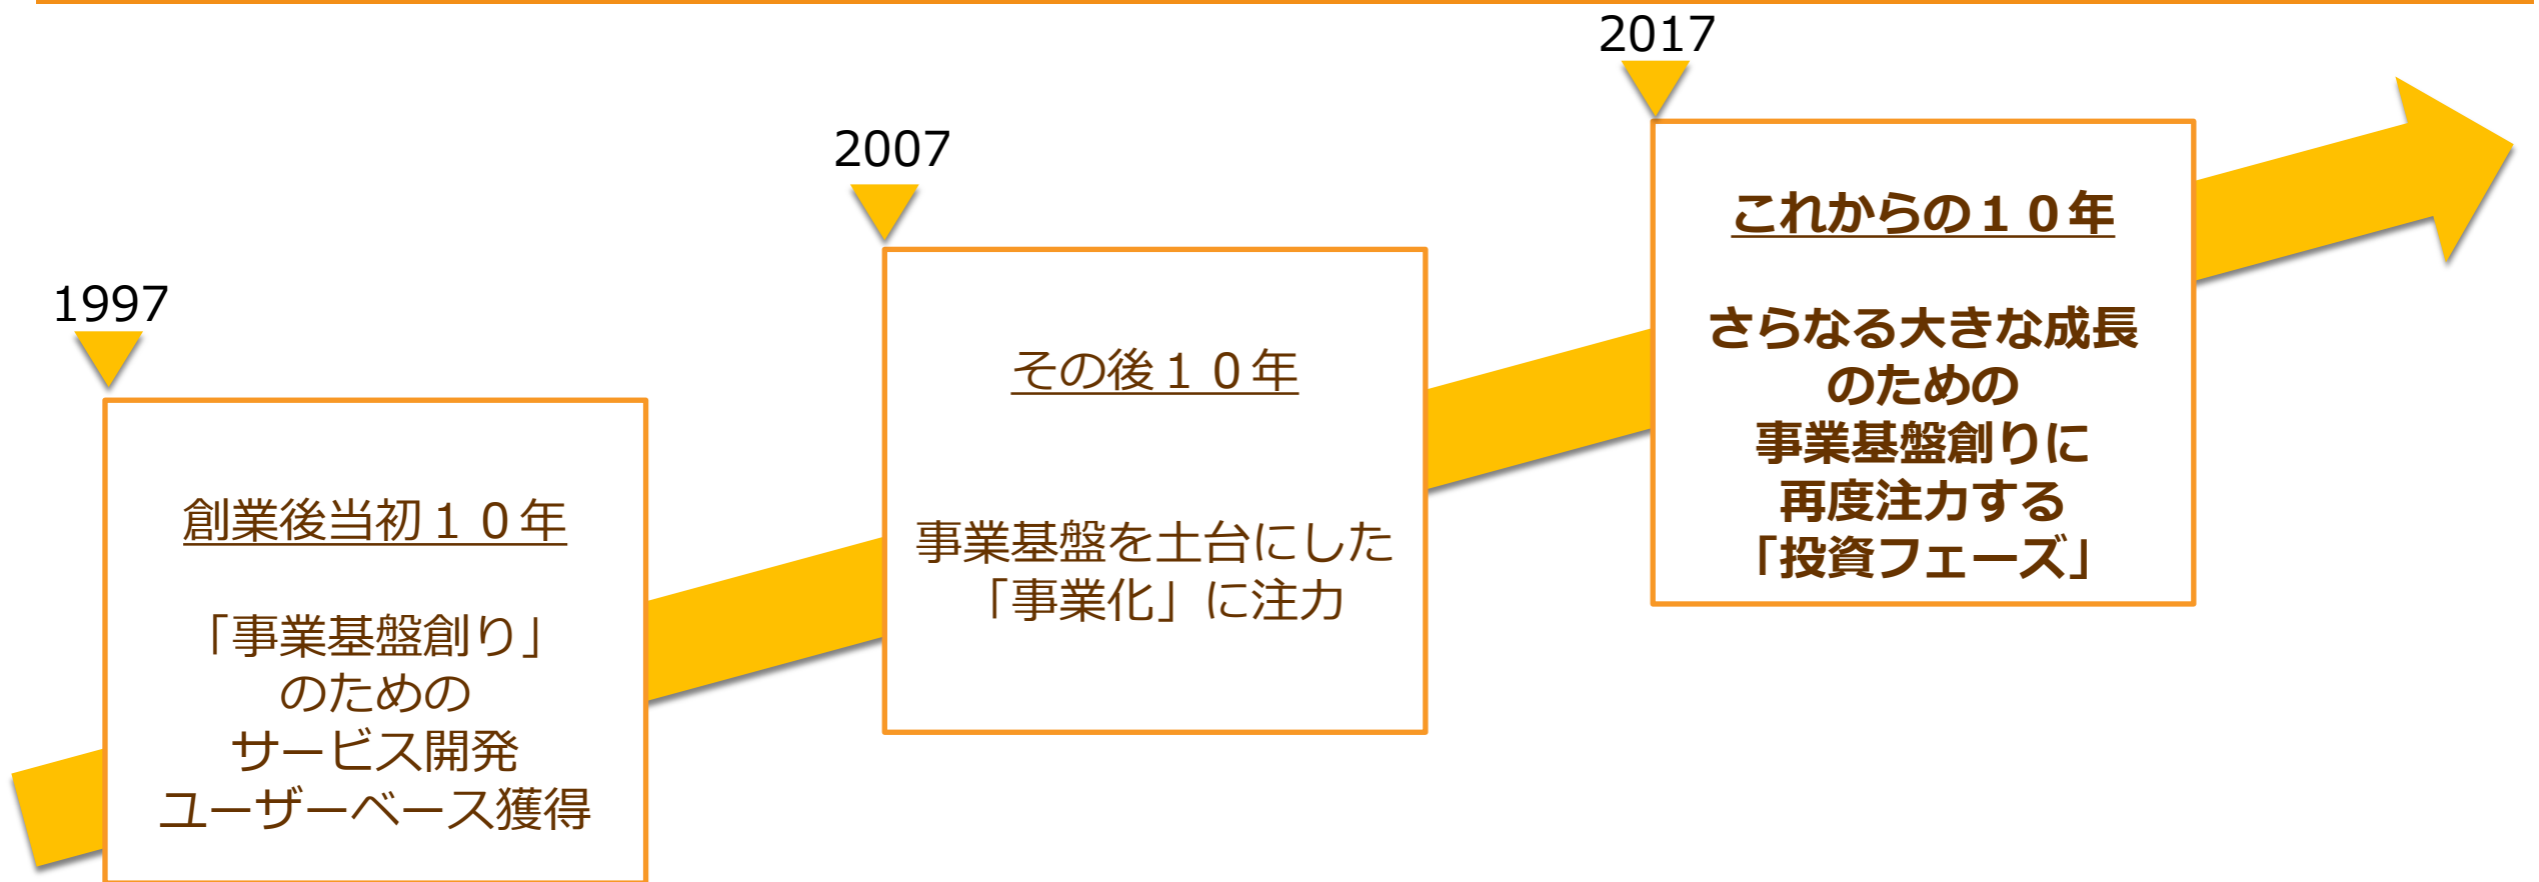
1997

創業後当初１０年

「事業基盤創り」
のための
サービス開発
ユーザーベース獲得

2007

その後１０年

事業基盤を土台にした
「事業化」に注力

2017

これからの１０年

さらなる大きな成長
のための
事業基盤創りに
再度注力する
「投資フェーズ」